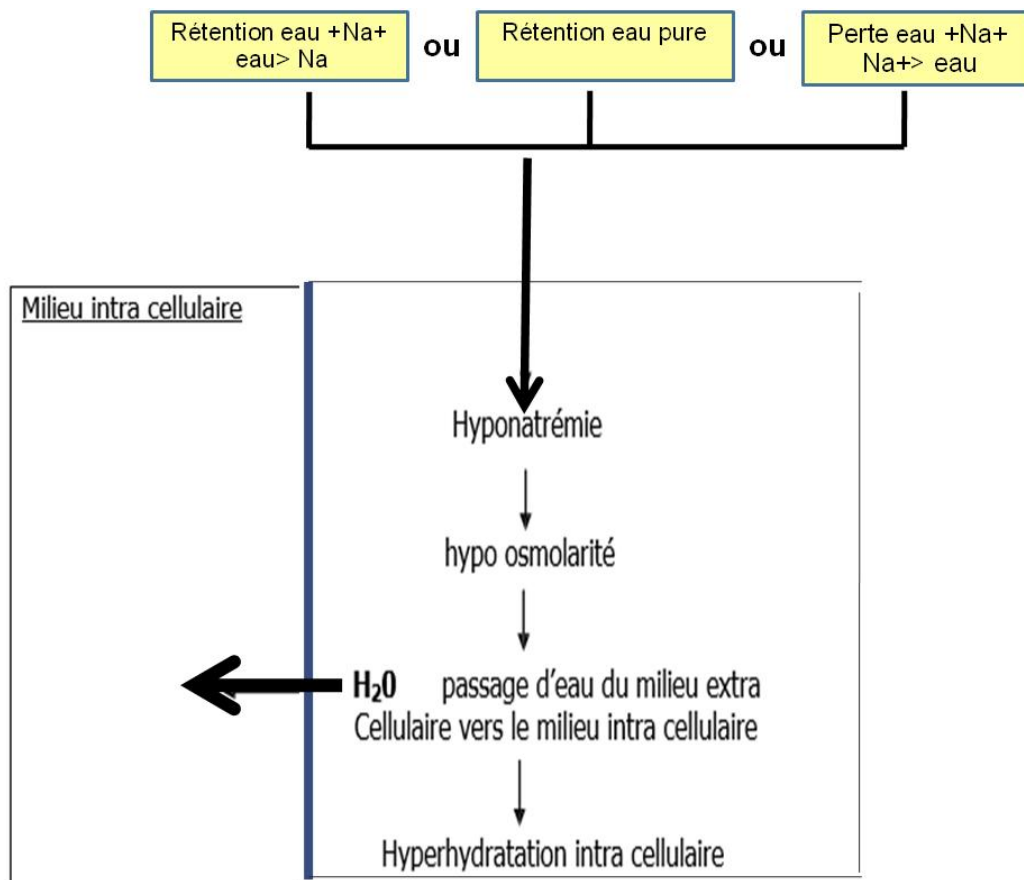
Rétention eau +Na+ eau> Na

ou

Rétention eau pure

ou

Perte eau +Na+ Na+> eau

Milieu intra cellulaire

Hyponatrémie

hypo osmolarité

$H_20$ passage d'eau du milieu extra Cellulaire vers le milieu intra cellulaire

Hyperhydratation intra cellulaire